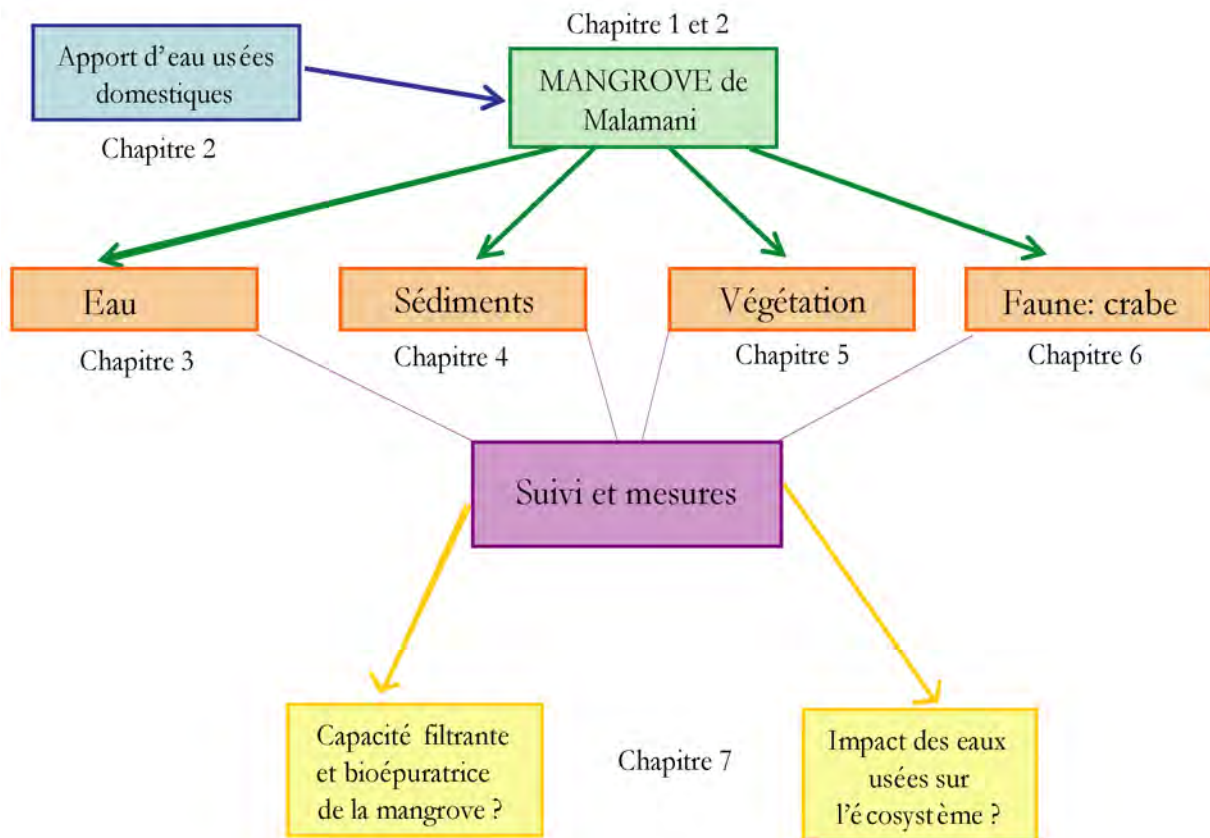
Apport d'eau usées domestiques

Chapitre 2

Chapitre 1 et 2

MANGROVE de Malamani

Eau

Chapitre 3

Sédiments

Chapitre 4

Végétation

Chapitre 5

Faune: crabe

Chapitre 6

Suivi et mesures

Capacité filtrante et bioépuratrice de la mangrove ?

Chapitre 7

Impact des eaux usées sur l'écosystème ?